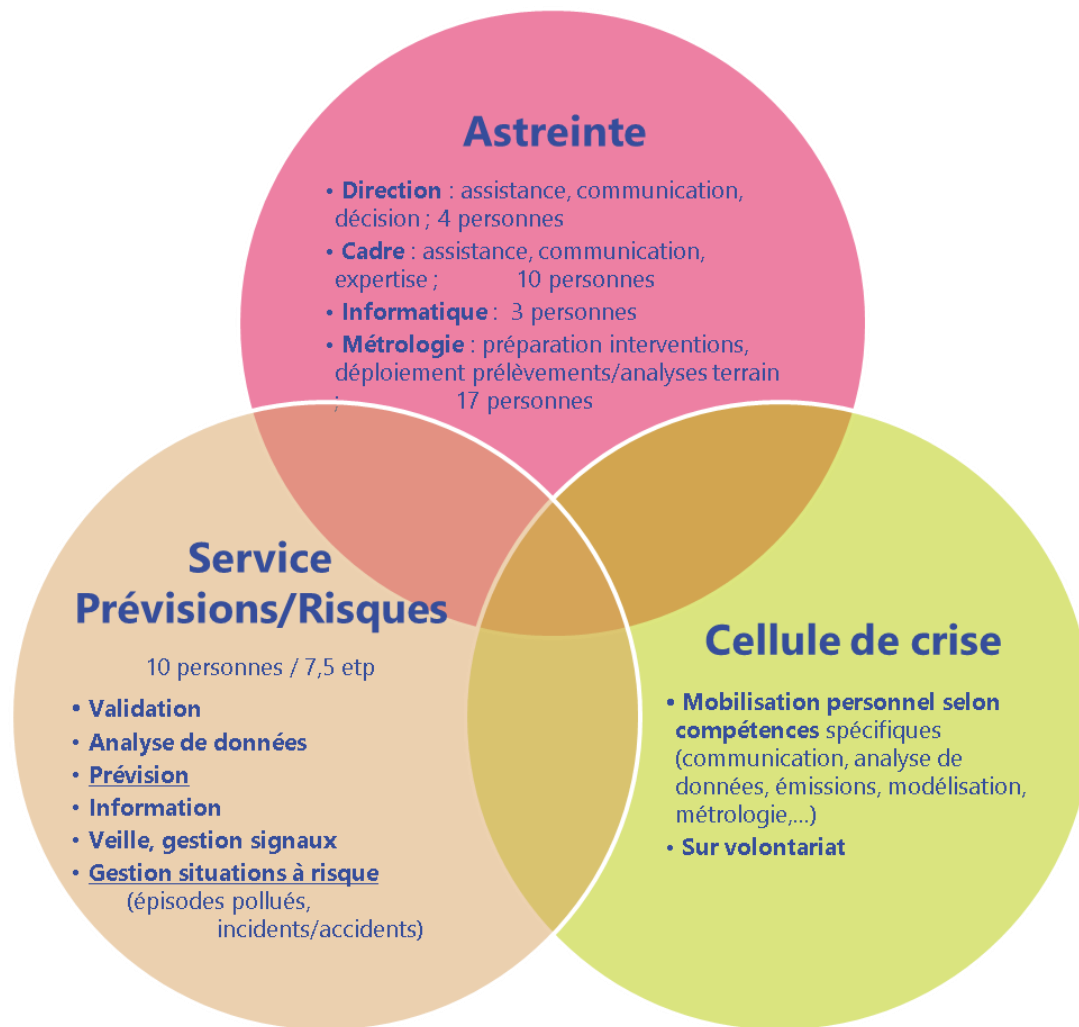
Astreinte

• Direction : assistance, communication, décision ; 4 personnes
• Cadre : assistance, communication, expertise ; 10 personnes
• Informatique : 3 personnes
• Métrologie : préparation interventions, déploiement prélèvements/analyses terrain ; 17 personnes

Service Prévisions/Risques

10 personnes / 7,5 etp

• Validation
• Analyse de données
• Prévision
• Information
• Veille, gestion signaux
• Gestion situations à risque (épisodes pollués, incidents/accidents)

Cellule de crise

• Mobilisation personnel selon compétences spécifiques (communication, analyse de données, émissions, modélisation, métrologie,...)
• Sur volontariat